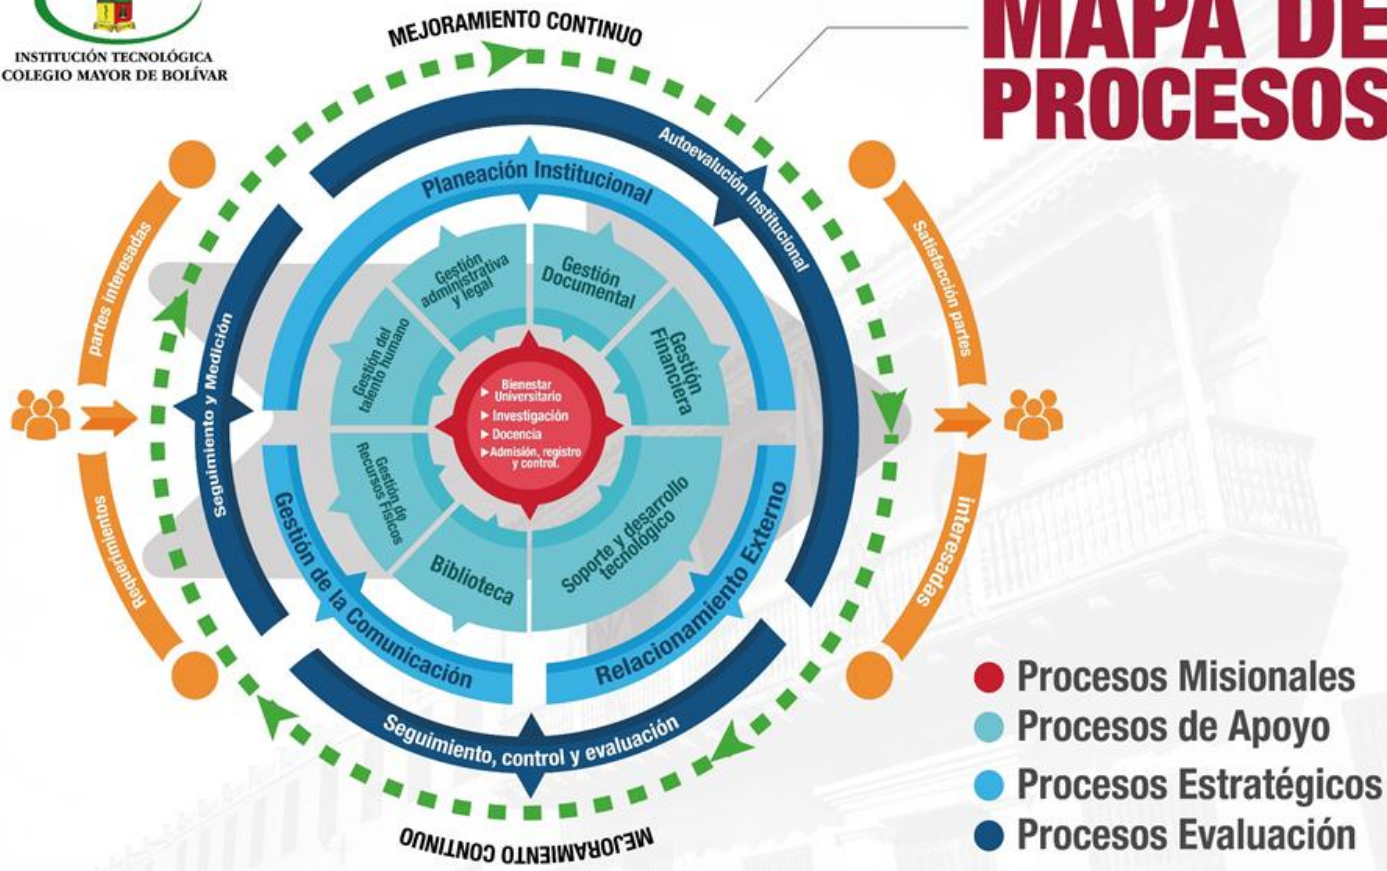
INSTITUCIÓN TECNOLÓGICA
COLEGIO MAYOR DE BOLÍVAR

MEJORAMIENTO CONTINUO

MAPA DE PROCESOS

Requerimientos partes interesadas

Satisfacción partes interesadas

Autoevalución Institucional

Planeación Institucional

Seguimiento y Medición

Gestión administrativa y legal

Gestión Documental

Gestión del talento humano

Gestión Financiera

Bienestar Universitario
▶ Investigación
▶ Docencia
▶ Admisión, registro y control.

Gestión de Recursos Físicos

Biblioteca

Soporte y desarrollo tecnológico

Gestión de la Comunicación

Relacionamiento Externo

Seguimiento, control y evaluación

MEJORAMIENTO CONTINUO

Procesos Misionales
Procesos de Apoyo
Procesos Estratégicos
Procesos Evaluación